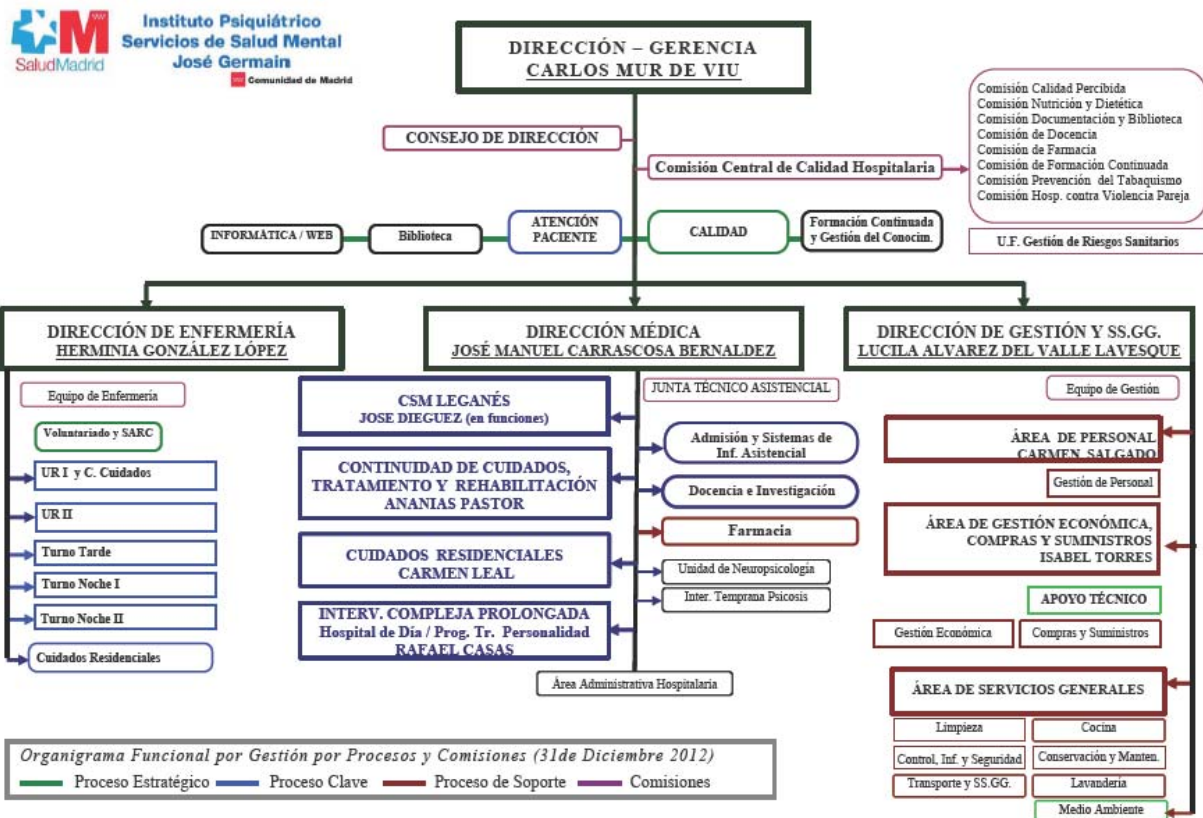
SaludMadrid
Instituto Psiquiátrico
Servicios de Salud Mental
José Germain
Comunidad de Madrid

DIRECCIÓN – GERENCIA
CARLOS MUR DE VIU

CONSEJO DE DIRECCIÓN

Comisión Central de Calidad Hospitalaria

Comisión Calidad Percibida
Comisión Nutrición y Dietética
Comisión Documentación y Biblioteca
Comisión de Docencia
Comisión de Farmacia
Comisión de Formación Continuada
Comisión Prevención del Tabaquismo
Comisión Hosp. contra Violencia Pareja

U.F. Gestión de Riesgos Sanitarios

INFORMÁTICA / WEB
Biblioteca
ATENCIÓN PACIENTE
CALIDAD
Formación Continuada y Gestión del Conocim.

DIRECCIÓN DE ENFERMERÍA
HERMINIA GONZÁLEZ LÓPEZ

Equipo de Enfermería
Voluntariado y SARC
UR I y C. Cuidados
UR II
Turno Tarde
Turno Noche I
Turno Noche II
Cuidados Residenciales

DIRECCIÓN MÉDICA
JOSÉ MANUEL CARRASCOSA BERNALDEZ

CSM LEGANÉS
JOSE DIEGUEZ (en funciones)

CONTINUIDAD DE CUIDADOS, TRATAMIENTO Y REHABILITACIÓN
ANANIAS PASTOR

CUIDADOS RESIDENCIALES
CARMEN LEAL

INTERV. COMPLEJA PROLONGADA
Hospital de Día / Prog. Tr. Personalidad
RAFAEL CASAS

JUNTA TÉCNICO ASISTENCIAL
Admisión y Sistemas de Inf. Asistencial
Docencia e Investigación
Farmacia
Unidad de Neuropsicología
Inter. Temprana Psicosis
Área Administrativa Hospitalaria

DIRECCIÓN DE GESTIÓN Y SS.GG.
LUCILA ALVAREZ DEL VALLE LAVESQUE

Equipo de Gestión

ÁREA DE PERSONAL
CARMEN SALGADO
Gestión de Personal

ÁREA DE GESTIÓN ECONÓMICA, COMPRAS Y SUMINISTROS
ISABEL TORRES

APOYO TÉCNICO
Gestión Económica
Compras y Suministros

ÁREA DE SERVICIOS GENERALES
Limpieza
Cocina
Control, Inf. y Seguridad
Conservación y Manten.
Transporte y SS.GG.
Lavandería
Medio Ambiente

Organigrama Funcional por Gestión por Procesos y Comisiones (31de Diciembre 2012)
Proceso Estratégico
Proceso Clave
Proceso de Soporte
Comisiones